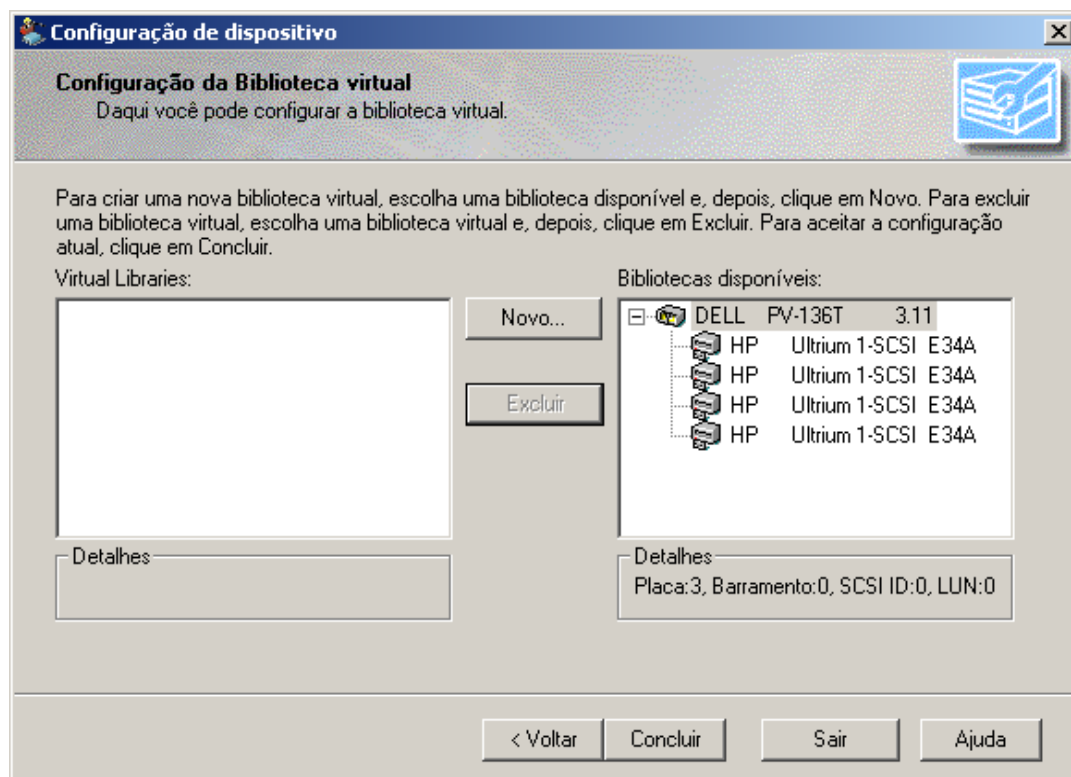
Configuração de dispositivo

Configuração da Biblioteca virtual
Daqui você pode configurar a biblioteca virtual.

Para criar uma nova biblioteca virtual, escolha uma biblioteca disponível e, depois, clique em Novo. Para excluir uma biblioteca virtual, escolha uma biblioteca virtual e, depois, clique em Excluir. Para aceitar a configuração atual, clique em Concluir.

Virtual Libraries:

Novo...

Excluir

Bibliotecas disponíveis:

DELL PV-136T 3.11
HP Ultrium 1-SCSI E34A
HP Ultrium 1-SCSI E34A
HP Ultrium 1-SCSI E34A
HP Ultrium 1-SCSI E34A

Detalhes

Detalhes
Placa:3, Barramento:0, SCSI ID:0, LUN:0

< Voltar | Concluir | Sair | Ajuda